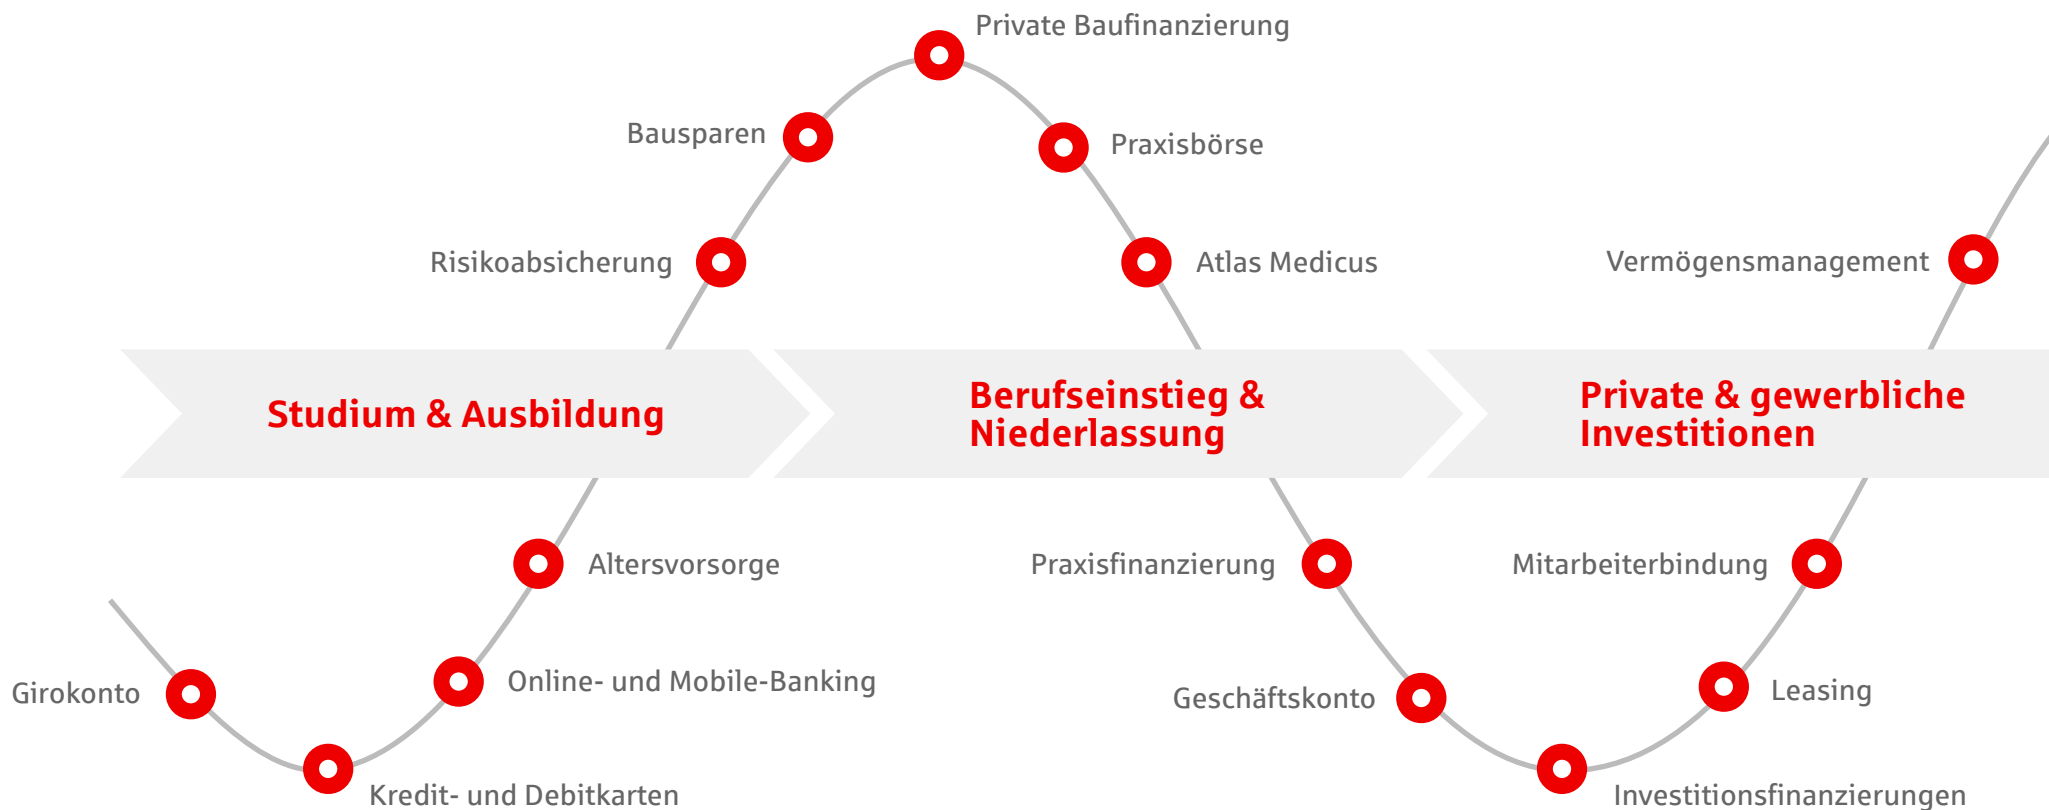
Private Baufinanzierung

Bausparen

Praxisbörse

Risikoabsicherung

Atlas Medicus

Vermögensmanagement

Studium & Ausbildung

Berufseinstieg & Niederlassung

Private & gewerbliche Investitionen

Altersvorsorge

Praxisfinanzierung

Mitarbeiterbindung

Online- und Mobile-Banking

Girokonto

Geschäftskonto

Leasing

Kredit- und Debitkarten

Investitionsfinanzierungen